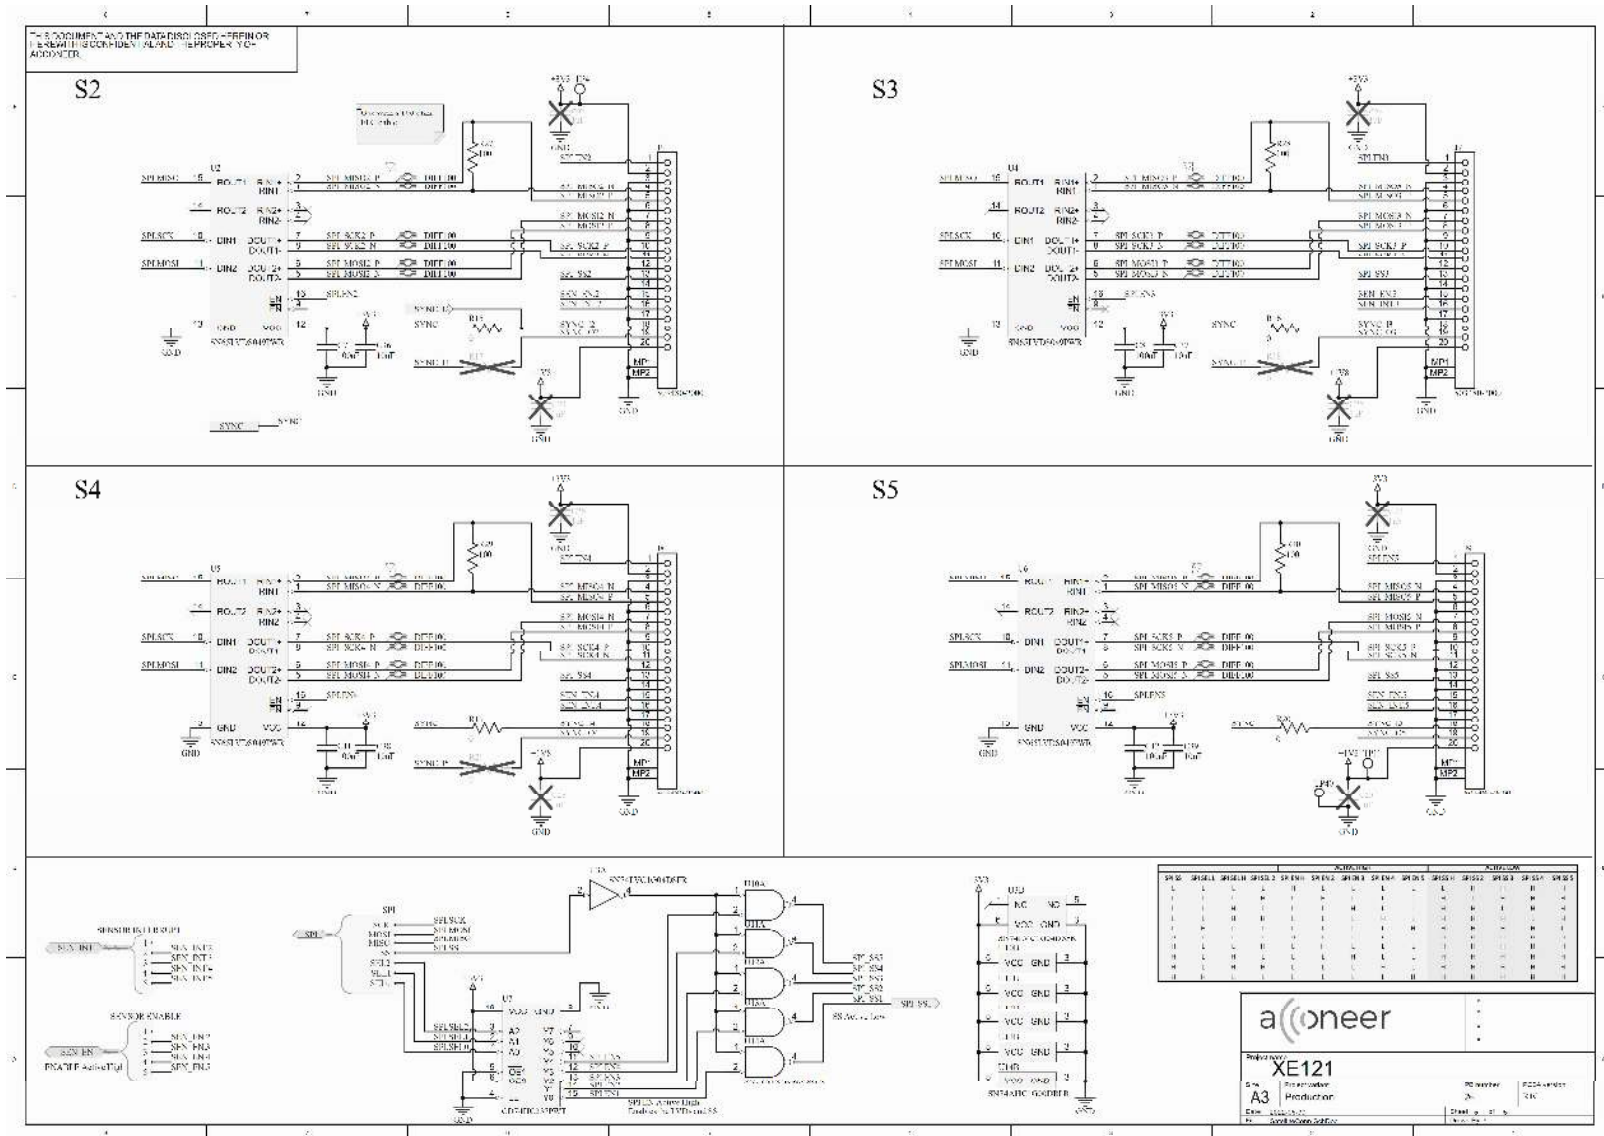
THIS DOCUMENT AND THE DATA DISCLOSED HEREIN OR HEREWITH IS CONFIDENTIAL AND THE PROPERTY OF ACCONEER.

S2

S3

S4

S5

U2
SPI_MISO ROUT1 RIN1+ RIN1-
ROUT2 RIN2+ RIN2-
SPI_SCK DIN1 DOUT1+ DOUT1-
SPI_MOSI DIN2 DOUT2+ DOUT2-
EN
GND VCC
SN65LVDS049PWR

SPI_MISO2_P SPI_MISO2_N DIFF100
SPI_SCK2_P SPI_SCK2_N DIFF100
SPI_MOSI2_P SPI_MOSI2_N DIFF100
SPI_EN2
SYNC
SYNC
GND

U4
SN65LVDS049PWR
SPI_SCK3_P SPI_SCK3_N
SPI_MOSI3_P SPI_MOSI3_N
SPI_EN3
SYNC

U5
SN65LVDS049PWR
SPI_SCK4_P SPI_SCK4_N
SPI_MOSI4_P SPI_MOSI4_N
SPI_EN4
SYNC

U6
SN65LVDS049PWR
SPI_SCK5_P SPI_SCK5_N
SPI_MOSI5_P SPI_MOSI5_N
SPI_EN5
SYNC

+3V3
GND
MP1
MP2

SENSOR INTERRUPT
SEN_INT
SEN_INT2 SEN_INT3 SEN_INT4 SEN_INT5

SENSOR ENABLE
SEN_EN
SEN_EN2 SEN_EN3 SEN_EN4 SEN_EN5
ENABLE Active High

SPI
SPI
SCK MOSI MISO SS
SEL2 SEL1 SEL0
SPI_SCK SPI_MOSI SPI_MISO SPI_SS

U7
VCC GND
A2 A1 A0
OE
CD74HC138PWT

U3
VCC GND
NC

SPI_SS4 SPI_SS3 SPI_SS2 SPI_SS1
SPI_SS
SS Active Low
SPI EN Active High

SN74AHC1G08DBVR

a((oneer

XE121
A3
Production